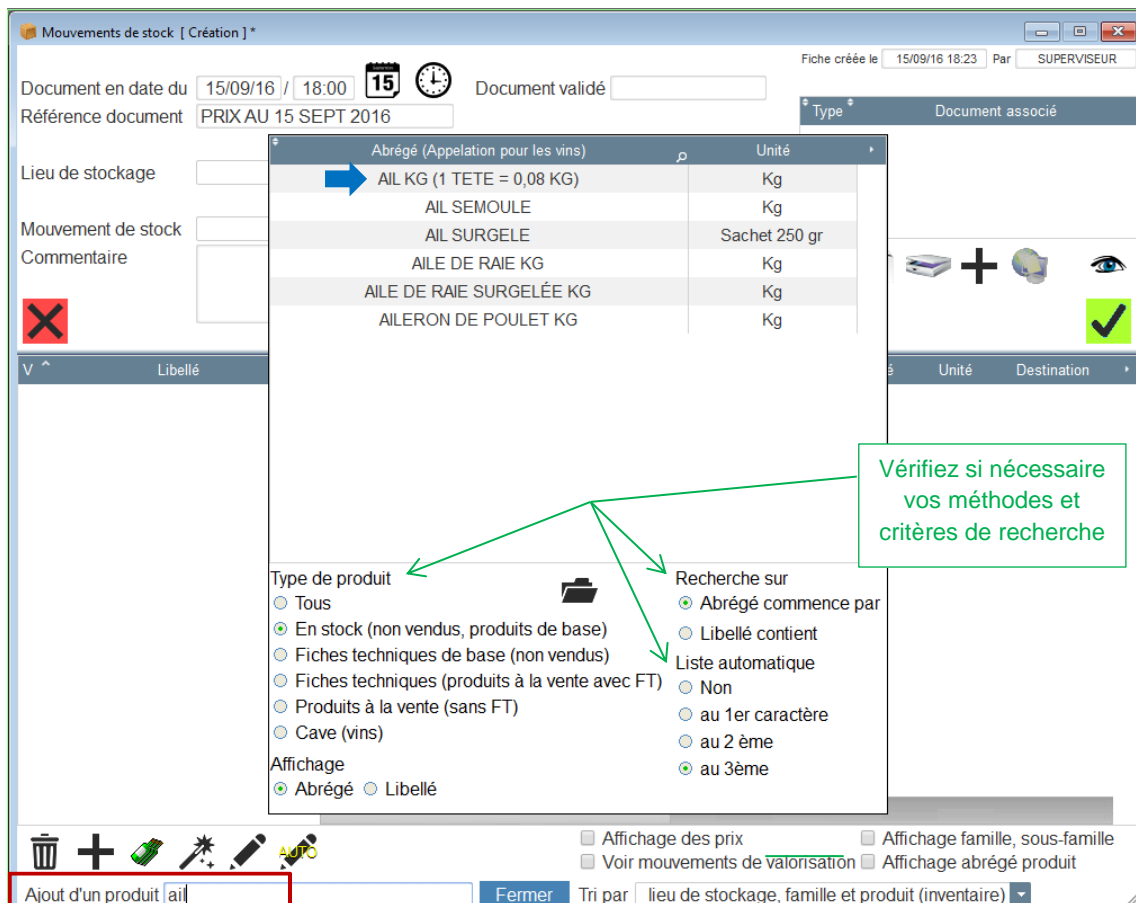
Mouvements de stock [ Création ] *

Fiche créée le 15/09/16 18:23 Par SUPERVISEUR

Document en date du 15/09/16 / 18:00 15

Document validé

Référence document PRIX AU 15 SEPT 2016

Type Document associé

Lieu de stockage

Mouvement de stock

Commentaire

| Abrégé (Appelation pour les vins) | Unité |
|---|---|
| AIL KG (1 TETE = 0,08 KG) | Kg |
| AIL SEMOULE | Kg |
| AIL SURGELE | Sachet 250 gr |
| AILE DE RAIE KG | Kg |
| AILE DE RAIE SURGELÉE KG | Kg |
| AILERON DE POULET KG | Kg |

V Libellé Unité Destination

Vérifiez si nécessaire vos méthodes et critères de recherche

Type de produit
Tous
En stock (non vendus, produits de base)
Fiches techniques de base (non vendus)
Fiches techniques (produits à la vente avec FT)
Produits à la vente (sans FT)
Cave (vins)

Affichage
Abrégé Libellé

Recherche sur
Abrégé commence par
Libellé contient

Liste automatique
Non
au 1er caractère
au 2 ème
au 3ème

AUTO

Affichage des prix
Voir mouvements de valorisation
Affichage famille, sous-famille
Affichage abrégé produit

Ajout d'un produit ail
Fermer
Tri par lieu de stockage, famille et produit (inventaire)